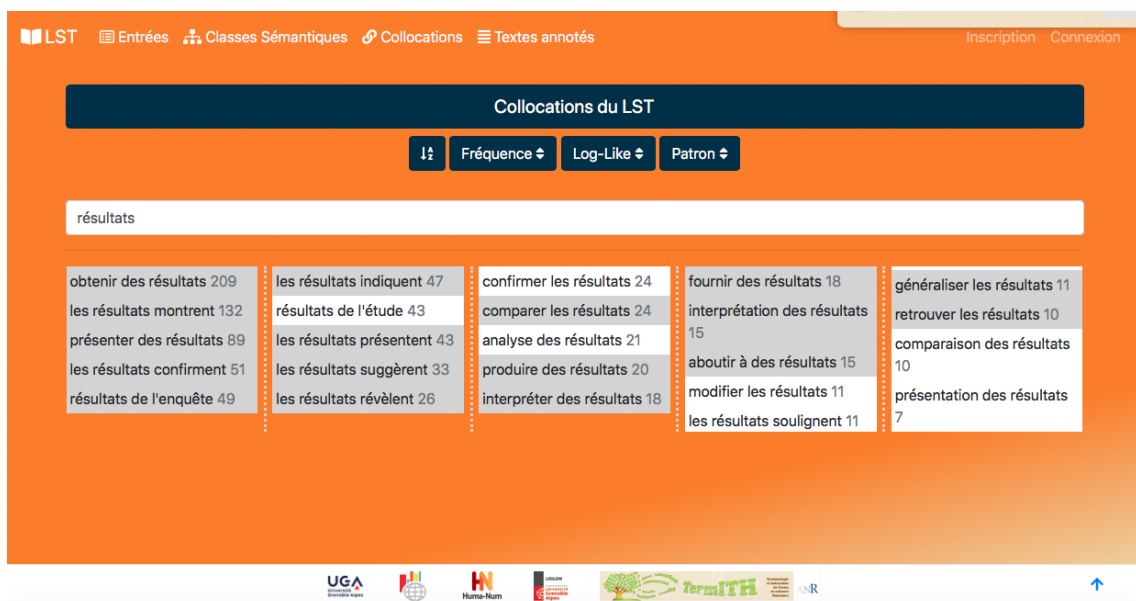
LST Entrées Classes Sémantiques Collocations Textes annotés Inscription Connexion

Collocations du LST

Fréquence Log-Like Patron

résultats

obtenir des résultats 209
les résultats montrent 132
présenter des résultats 89
les résultats confirment 51
résultats de l'enquête 49

les résultats indiquent 47
résultats de l'étude 43
les résultats présentent 43
les résultats suggèrent 33
les résultats révèlent 26

confirmer les résultats 24
comparer les résultats 24
analyse des résultats 21
produire des résultats 20
interpréter des résultats 18

fournir des résultats 18
interprétation des résultats 15
aboutir à des résultats 15
modifier les résultats 11
les résultats soulignent 11

généraliser les résultats 11
retrouver les résultats 10
comparaison des résultats 10
présentation des résultats 7

UGA Université Grenoble Alpes
Huma-Num
LIDILEM Université Grenoble Alpes
TermITH
ANR